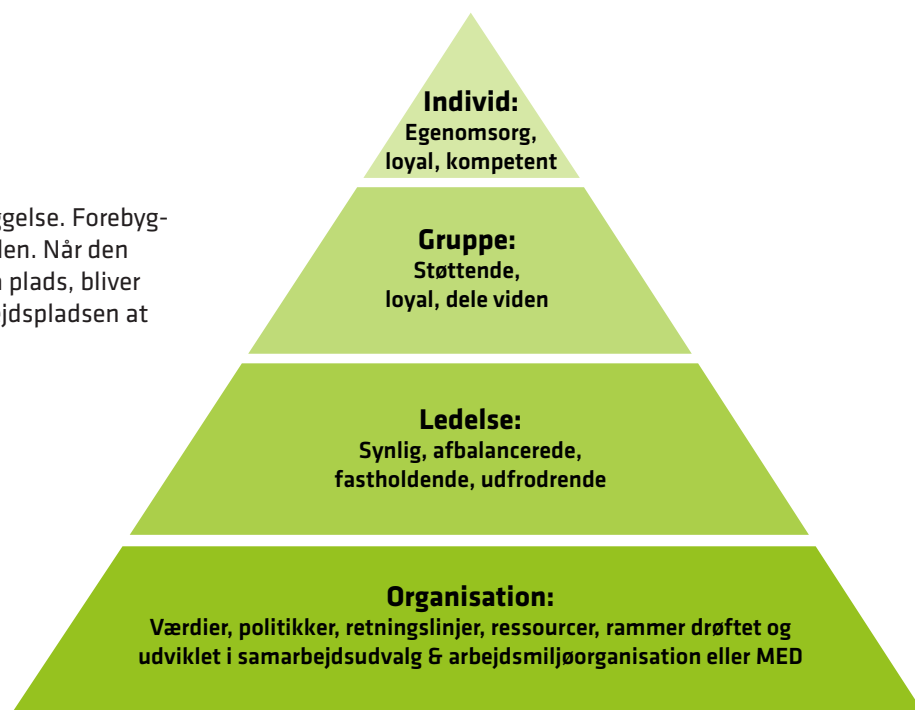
gelse. Forebyg-
den. Når den
plads, bliver
jdspladsen at

Individ:
Egenomsorg, loyal, kompetent

Gruppe:
Støttende, loyal, dele viden

Ledelse:
Synlig, afbalancerede, fastholdende, udfrodrende

Organisation:
Værdier, politikker, retningslinjer, ressourcer, rammer drøftet og udviklet i samarbejdsudvalg & arbejdsmiljøorganisation eller MED